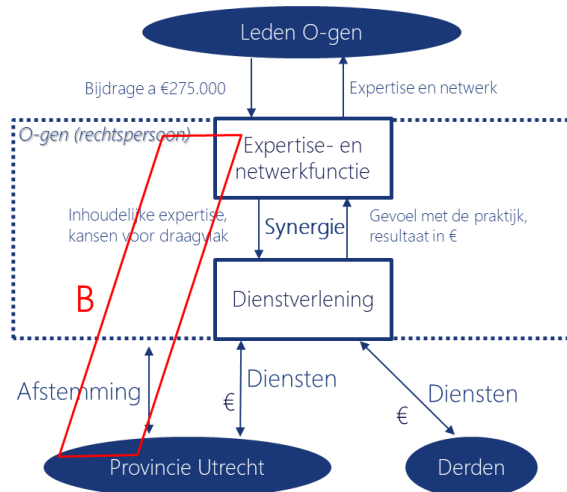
Leden O-gen

Bijdrage a €275.000

Expertise en netwerk

O-gen (rechtspersoon)

Expertise- en netwerkfunctie

Inhoudelijke expertise, kansen voor draagvlak

Synergie

Gevoel met de praktijk, resultaat in €

B

Dienstverlening

Afstemming

Diensten

€

Diensten

€

Provincie Utrecht

Derden